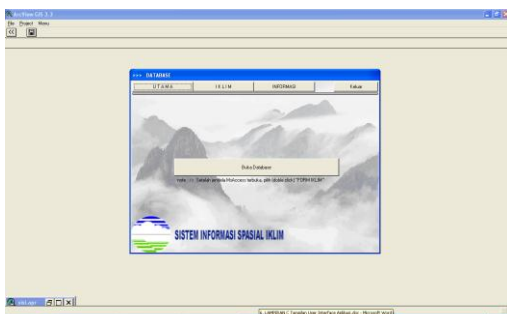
ArcView GIS 3.3
File Project Menu

DATABASE
UTAMA
IKLIM
INFORMASI
Keluar

Buka Database

note : >> Setelah jendela MsAccess terbuka, pilih double click "FORM IKLIM"

SISTEM INFORMASI SPASIAL IKLIM

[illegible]

LAMPIRAN 1 Tampilan User Interface Aplikasi.doc - Microsoft Word